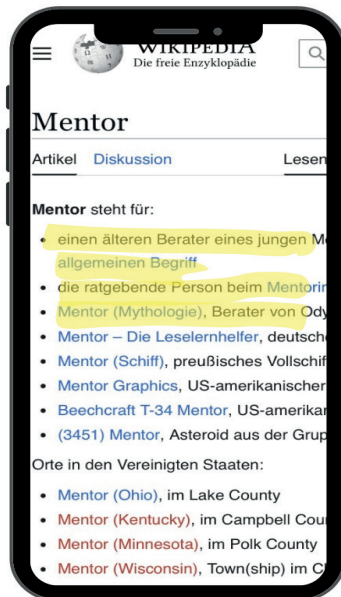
WIKIPEDIA
Die freie Enzyklopädie

Mentor

Artikel Diskussion Lesen

Mentor steht für:

- einen älteren Berater eines jungen M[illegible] allgemeinen Begriff
- die ratgebende Person beim Mentorin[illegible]
- Mentor (Mythologie), Berater von Ody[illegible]
- Mentor – Die Leselernhelfer, deutsch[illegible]
- Mentor (Schiff), preußisches Vollschif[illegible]
- Mentor Graphics, US-amerikanischer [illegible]
- Beechcraft T-34 Mentor, US-amerikan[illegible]
- (3451) Mentor, Asteroid aus der Grup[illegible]

Orte in den Vereinigten Staaten:

- Mentor (Ohio), im Lake County
- Mentor (Kentucky), im Campbell Cou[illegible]
- Mentor (Minnesota), im Polk County
- Mentor (Wisconsin), Town(ship) im C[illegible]